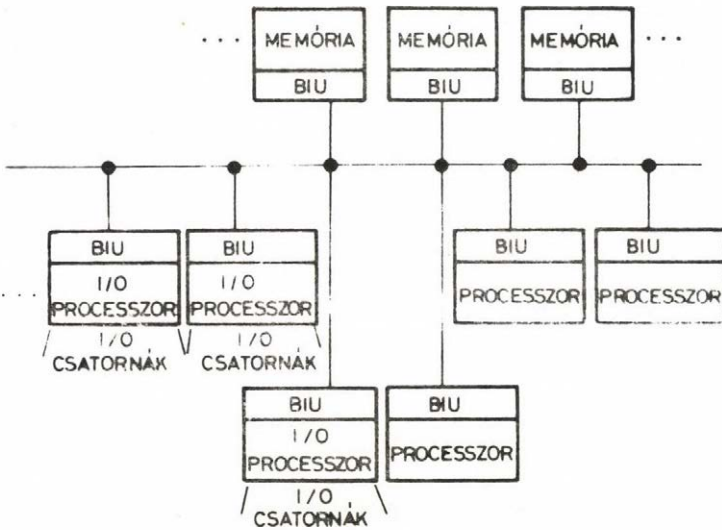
. . . MEMÓRIA
BIU

MEMÓRIA
BIU

MEMÓRIA . . .
BIU

. . . BIU
I/O PROCESSZOR
I/O CSATORNÁK

BIU
I/O PROCESSZOR
I/O CSATORNÁK

BIU
PROCESSZOR

BIU
PROCESSZOR

BIU
I/O PROCESSZOR
I/O CSATORNÁK

BIU
PROCESSZOR